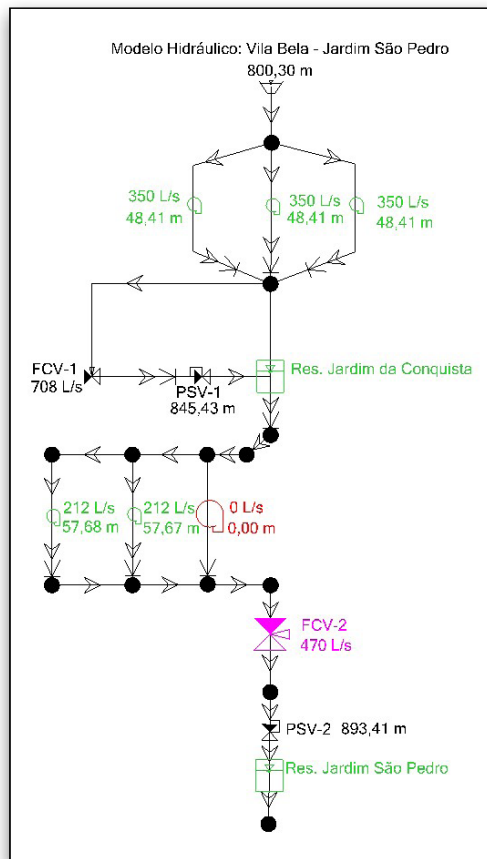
Modelo Hidráulico: Vila Bela - Jardim São Pedro
800,30 m

350 L/s
48,41 m

350 L/s
48,41 m

350 L/s
48,41 m

FCV-1
708 L/s

PSV-1
845,43 m

Res. Jardim da Conquista

212 L/s
57,68 m

212 L/s
57,67 m

0 L/s
0,00 m

FCV-2
470 L/s

PSV-2 893,41 m

Res. Jardim São Pedro